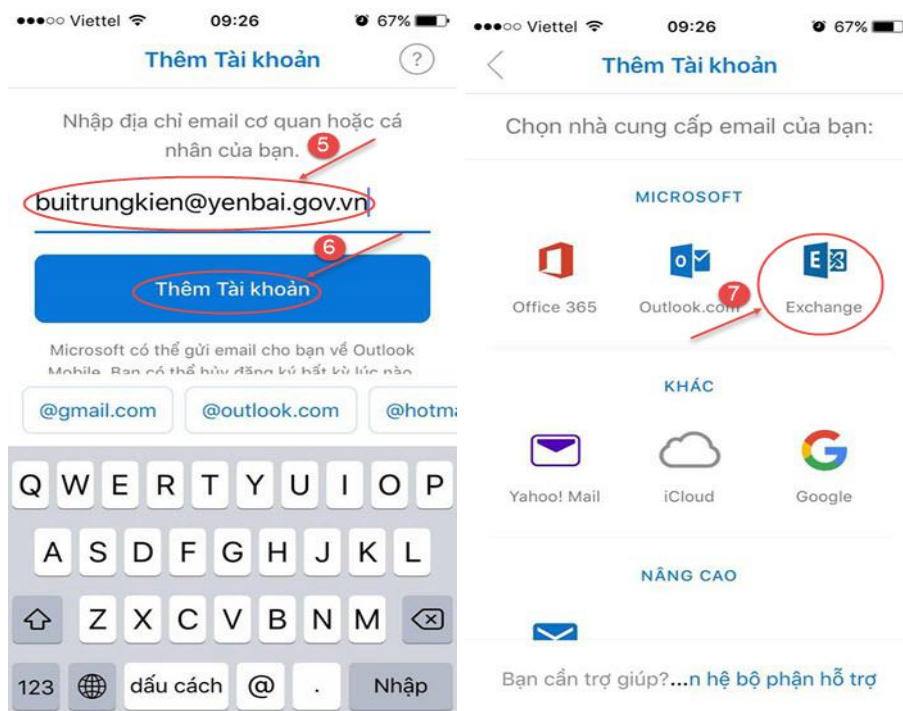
●●●○○ Viettel 09:26 67%

Thêm Tài khoản ?

Nhập địa chỉ email cơ quan hoặc cá nhân của bạn. 5

buitrungkien@yenbai.gov.vn

6

Thêm Tài khoản

Microsoft có thể gửi email cho bạn về Outlook Mobile. Bạn có thể hủy đăng ký bất kỳ lúc nào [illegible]

@gmail.com @outlook.com @hotm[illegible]

Q W E R T Y U I O P
A S D F G H J K L
Z X C V B N M
123 dấu cách @ . Nhập

●●●○○ Viettel 09:26 67%

Thêm Tài khoản

Chọn nhà cung cấp email của bạn:

MICROSOFT

Office 365 Outlook.com Exchange

7

KHÁC

Yahoo! Mail iCloud Google

NÂNG CAO

Bạn cần trợ giúp?...n hệ bộ phận hỗ trợ